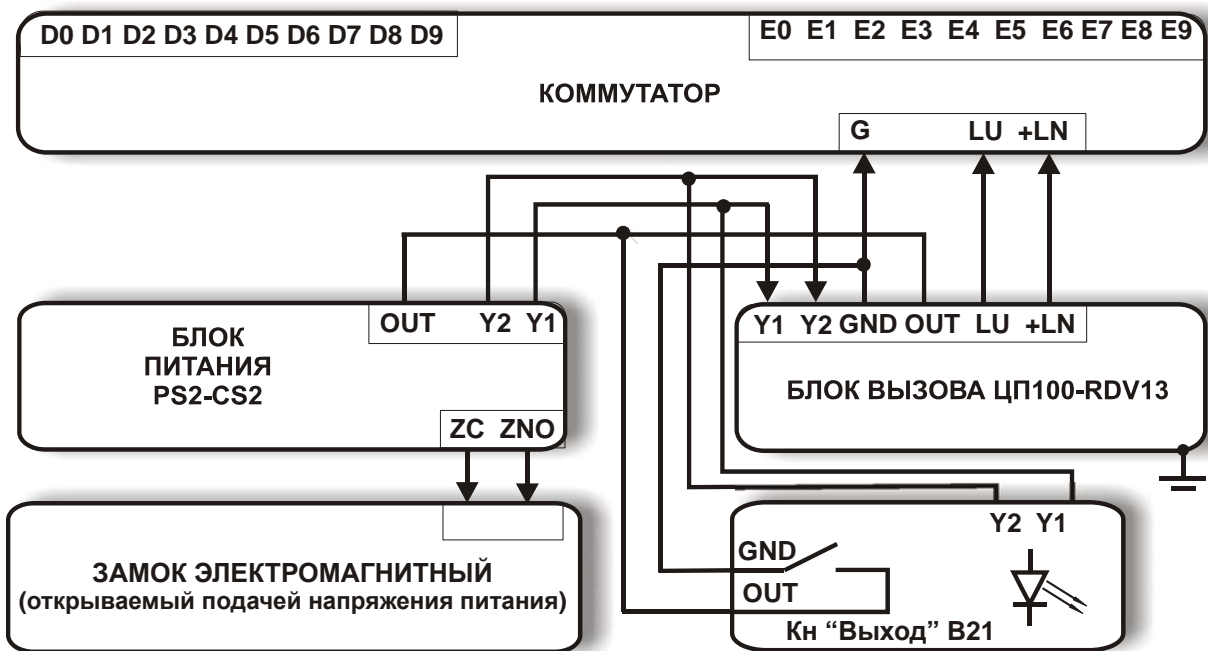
D0 D1 D2 D3 D4 D5 D6 D7 D8 D9

E0 E1 E2 E3 E4 E5 E6 E7 E8 E9

КОММУТАТОР

G LU +LN

OUT Y2 Y1

БЛОК ПИТАНИЯ PS2-CS2

ZC ZNO

Y1 Y2 GND OUT LU +LN

БЛОК ВЫЗОВА ЦП100-RDV13

ЗАМОК ЭЛЕКТРОМАГНИТНЫЙ
(открываемый подачей напряжения питания)

Y2 Y1

GND

OUT

Кн "Выход" B21